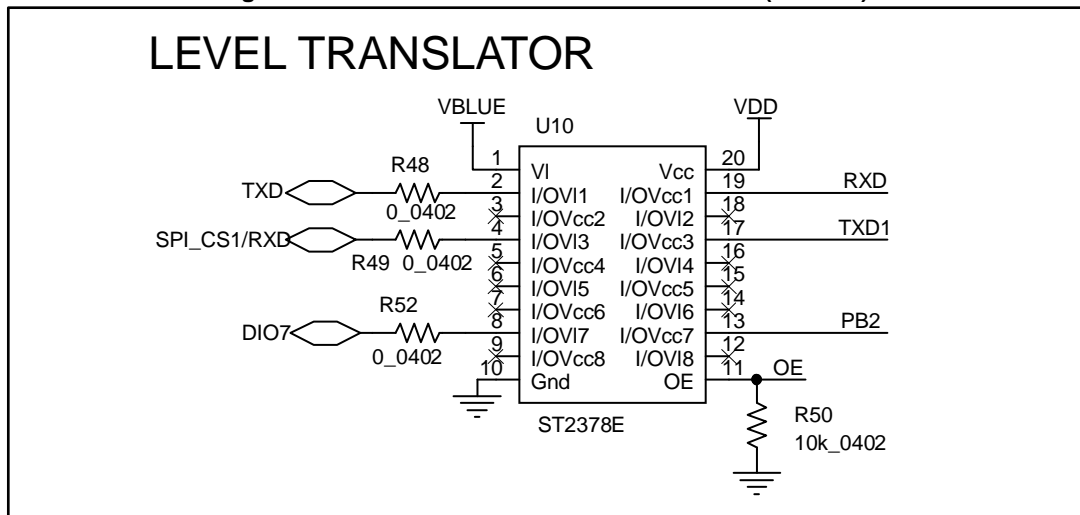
LEVEL TRANSLATOR

VBLUE
VDD
U10
1 VI
2 I/OVI1
3 I/OVcc2
4 I/OVI3
5 I/OVcc4
6 I/OVI5
7 I/OVcc6
8 I/OVI7
9 I/OVcc8
10 Gnd
20 Vcc
19 I/OVcc1
18 I/OVI2
17 I/OVcc3
16 I/OVI4
15 I/OVcc5
14 I/OVI6
13 I/OVcc7
12 I/OVI8
11 OE
ST2378E

TXD
R48
0_0402
SPI_CS1/RXD
R49 0_0402
R52
DIO7
0_0402

RXD
TXD1
PB2
OE
R50
10k_0402